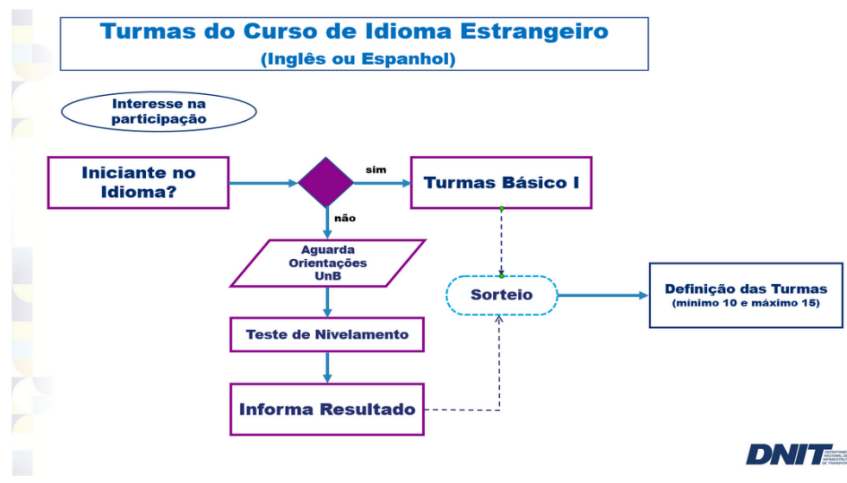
Turmas do Curso de Idioma Estrangeiro
(Inglês ou Espanhol)

Interesse na participação

Iniciante no Idioma?

sim

Turmas Básico I

não

Aguarda Orientações UnB

Sorteio

Definição das Turmas
(mínimo 10 e máximo 15)

Teste de Nivelamento

Informa Resultado

DNIT
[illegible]